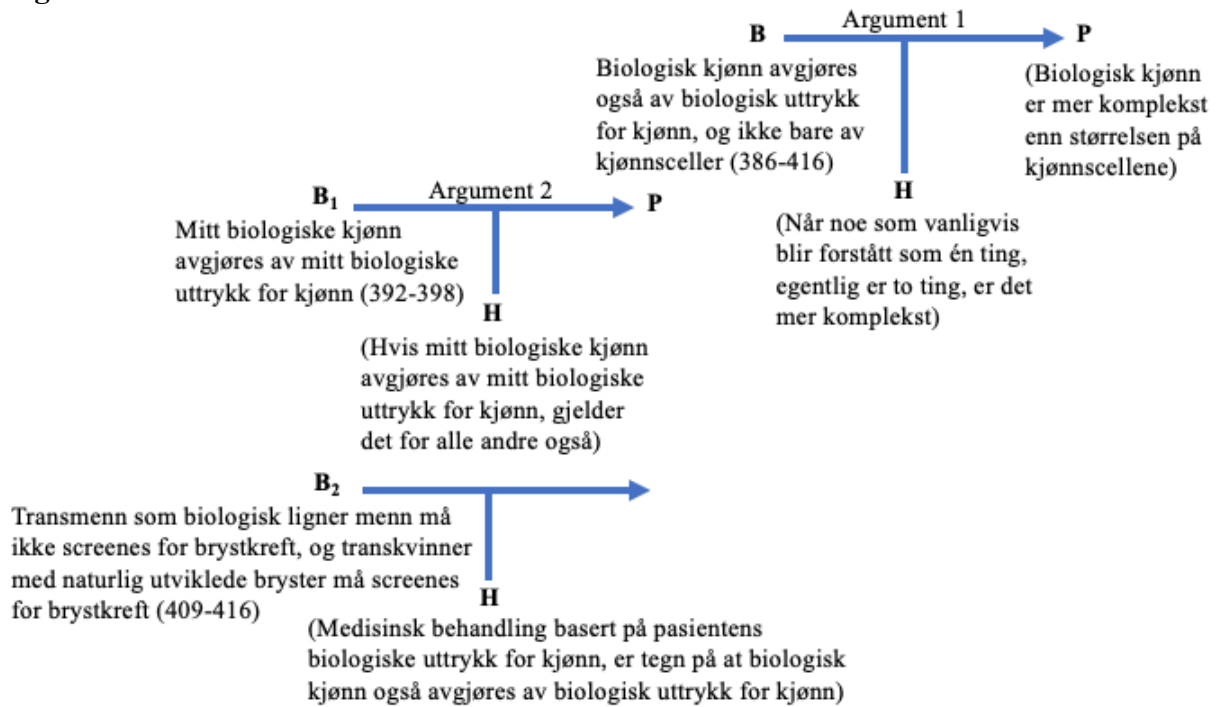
B

Argument 1

P

Biologisk kjønn avgjøres også av biologisk uttrykk for kjønn, og ikke bare av kjønnsceller (386-416)

(Biologisk kjønn er mer komplekst enn størrelsen på kjønnscellene)

H

(Når noe som vanligvis blir forstått som én ting, egentlig er to ting, er det mer komplekst)

$B_1$

Argument 2

P

Mitt biologiske kjønn avgjøres av mitt biologiske uttrykk for kjønn (392-398)

H

(Hvis mitt biologiske kjønn avgjøres av mitt biologiske uttrykk for kjønn, gjelder det for alle andre også)

$B_2$

Transmenn som biologisk ligner menn må ikke screenes for brystkreft, og transkvinner med naturlig utviklede bryster må screenes for brystkreft (409-416)

H

(Medisinsk behandling basert på pasientens biologiske uttrykk for kjønn, er tegn på at biologisk kjønn også avgjøres av biologisk uttrykk for kjønn)